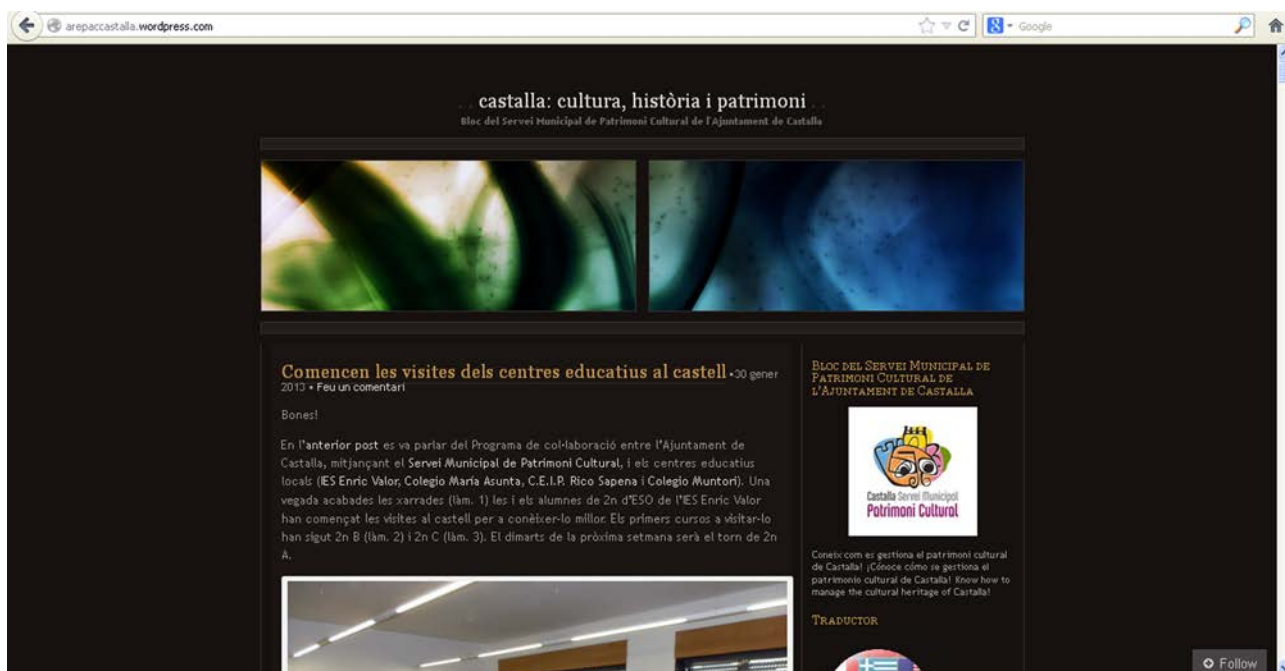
arepaccastalla.wordpress.com

Google

castalla: cultura, història i patrimoni

Bloc del Servei Municipal de Patrimoni Cultural de l'Ajuntament de Castalla

Comencen les visites dels centres educatius al castell • 30 gener 2013 • Feu un comentari

Bones!

En l'anterior post es va parlar del Programa de col·laboració entre l'Ajuntament de Castalla, mitjançant el Servei Municipal de Patrimoni Cultural, i els centres educatius locals (IES Enric Valor, Colegio María Asunta, C.E.I.P. Rico Sapena i Colegio Muntori). Una vegada acabades les xarrades (làm. 1) les i els alumnes de 2n d'ESO de l'IES Enric Valor han començat les visites al castell per a conèixer-lo millor. Els primers cursos a visitar-lo han sigut 2n B (làm. 2) i 2n C (làm. 3). El dimarts de la pròxima setmana serà el torn de 2n A.

Bloc del Servei Municipal de Patrimoni Cultural de l'Ajuntament de Castalla

Castalla Servei Municipal Patrimoni Cultural

Coneix com es gestiona el patrimoni cultural de Castalla! ¡Cónoce cómo se gestiona el patrimonio cultural de Castalla! Know how to manage the cultural heritage of Castalla!

Traductor

Follow